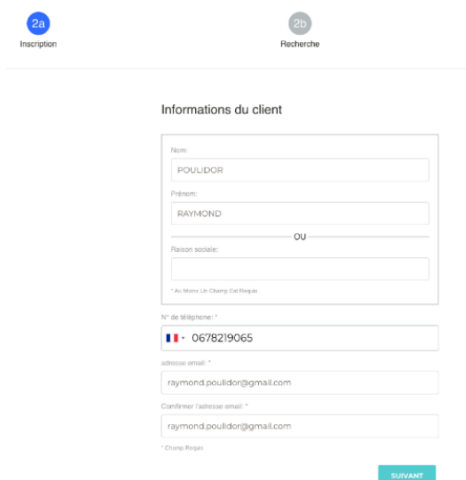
2a
Inscription

2b
Recherche

Informations du client

Nom:
POULIDOR

Prénom:
RAYMOND

OU

Raison sociale:

* Au Moins Un Champ Est Requis

N° de téléphone: *
0678219065

adresse email: *
raymond.poulidor@gmail.com

Confirmer l'adresse email: *
raymond.poulidor@gmail.com

* Champ Requis

SUIVANT